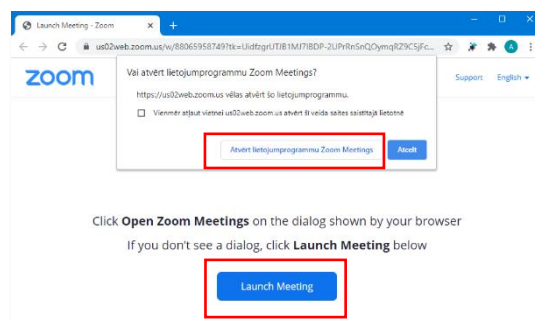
Launch Meeting - Zoom
us02web.zoom.us/w/88065958749?tk=UidfzgrUTJB1MI7lBDP-2UPrRnSnQOymqRZ9C5jFc...
A
zoom
Vai atvērt lietojumprogrammu Zoom Meetings?
https://us02web.zoom.us vēlas atvērt šo lietojumprogrammu.
Vienmēr atļaut vietnei us02web.zoom.us atvērt šī veida saites saistītajā lietotnē
Atvērt lietojumprogrammu Zoom Meetings
Atcelt
Support
English
Click **Open Zoom Meetings** on the dialog shown by your browser
If you don't see a dialog, click **Launch Meeting** below
Launch Meeting